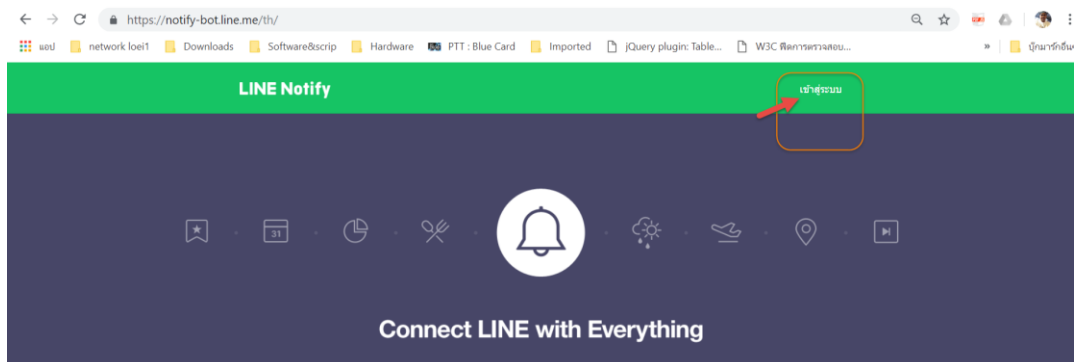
https://notify-bot.line.me/th/

แอป network loei1 Downloads Software&scrip Hardware PTT : Blue Card Imported jQuery plugin: Table... W3C ผลการตรวจสอบ... » บุ๊กมาร์กอื่นๆ

LINE Notify

เข้าสู่ระบบ

31

Connect LINE with Everything